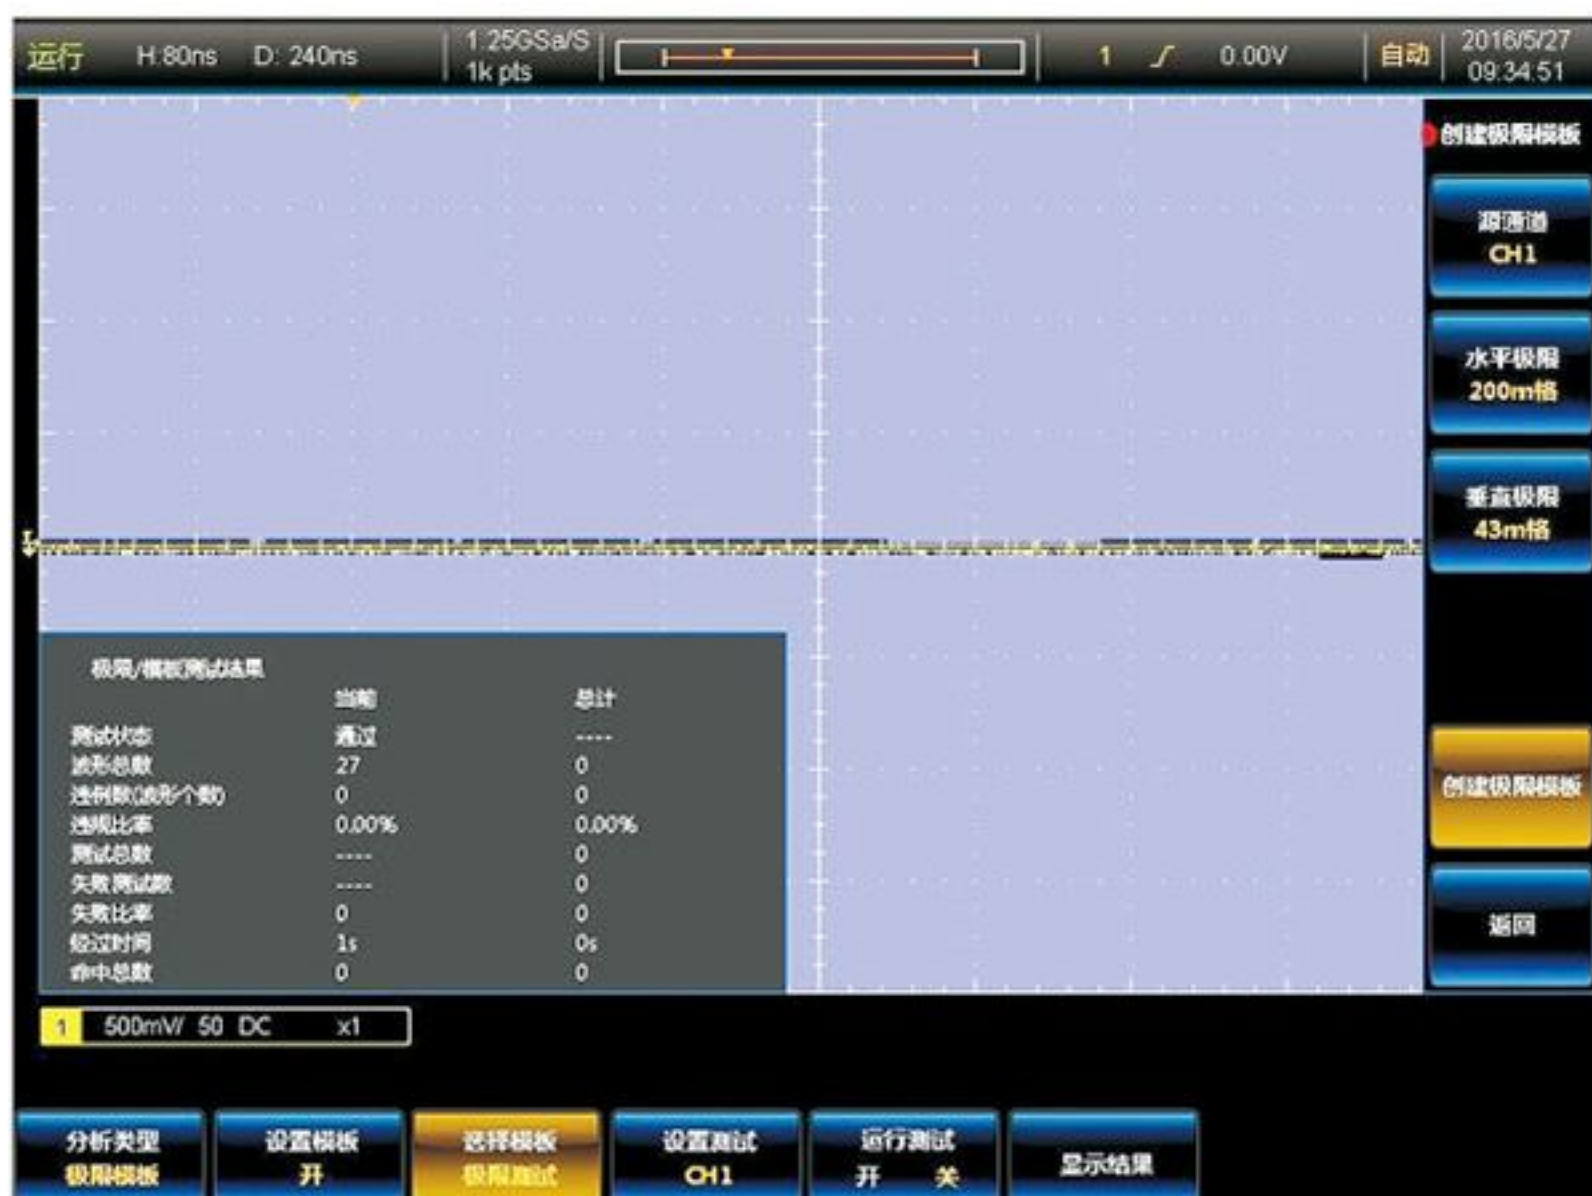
运行 H:80ns D: 240ns 1.25GSa/S 1k pts 1 0.00V 自动 2016/5/27 09:34:51

创建极限模板

源通道 CH1

水平极限 200m格

垂直极限 43m格

创建极限模板

返回

极限/模板测试结果

| | 当前 | 总计 |
|---|---|---|
| 测试状态 | 通过 | ---- |
| 波形总数 | 27 | 0 |
| 违例数(波形个数) | 0 | 0 |
| 违规比率 | 0.00% | 0.00% |
| 测试总数 | ---- | 0 |
| 失败测试数 | ---- | 0 |
| 失败比率 | 0 | 0 |
| 经过时间 | 1s | 0s |
| 命中总数 | 0 | 0 |

1 500mV/ 50 DC x1

分析类型 极限模板

设置模板 开

选择模板 极限测试

设置测试 CH1

运行测试 开 关

显示结果